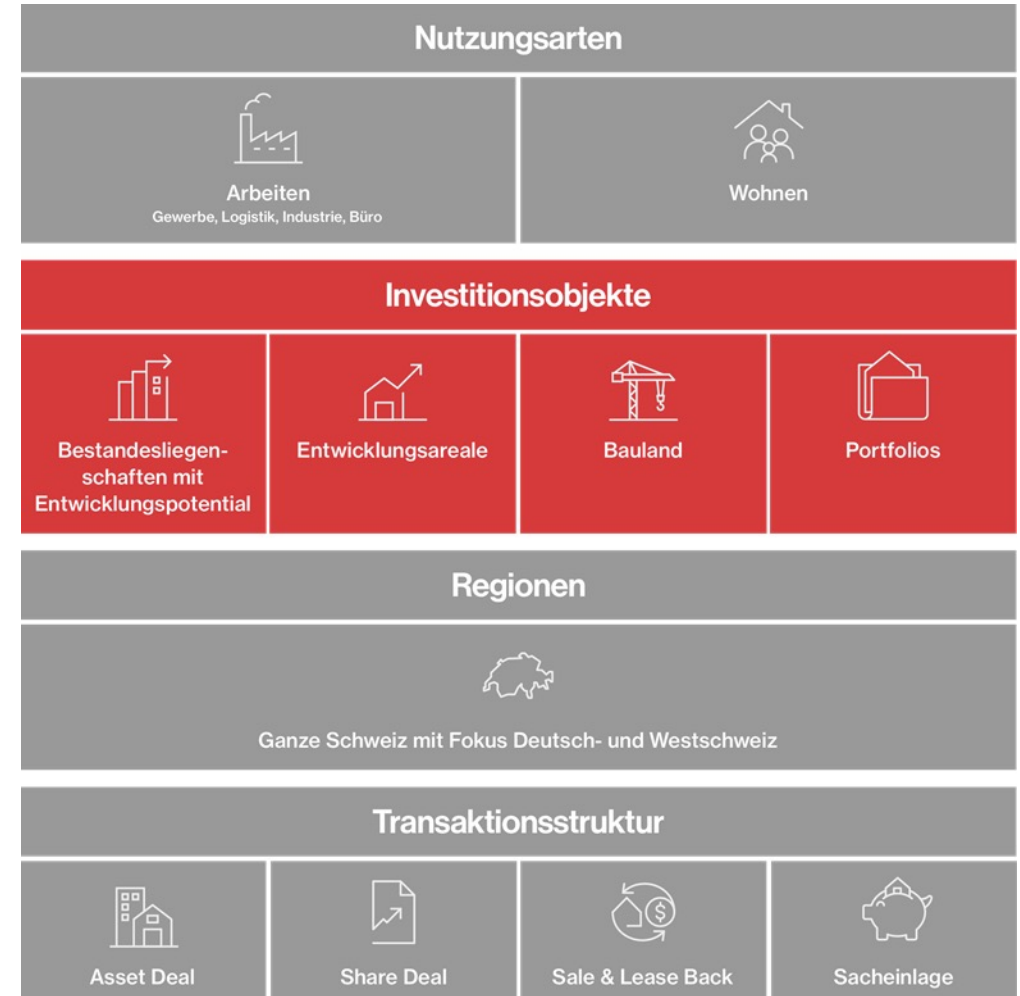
Nutzungsarten

Arbeiten
Gewerbe, Logistik, Industrie, Büro

Wohnen

Investitionsobjekte

Bestandesliegenschaften mit Entwicklungspotential

Entwicklungsareale

Bauland

Portfolios

Regionen

Ganze Schweiz mit Fokus Deutsch- und Westschweiz

Transaktionsstruktur

Asset Deal

Share Deal

Sale & Lease Back

Sacheinlage